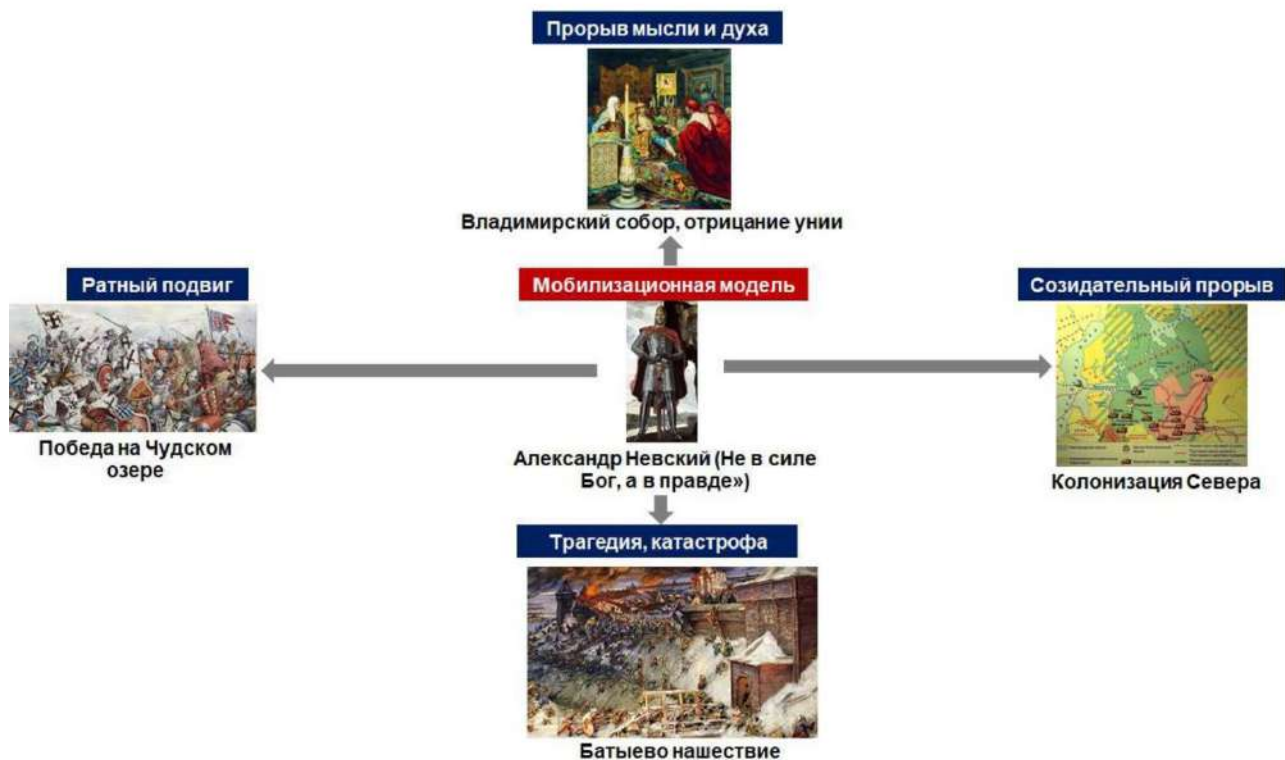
Прорыв мысли и духа

Владимирский собор, отрицание унии

Ратный подвиг

Мобилизационная модель

Созидательный прорыв

Победа на Чудском озере

Александр Невский (Не в силе Бог, а в правде»)

Колонизация Севера

Трагедия, катастрофа

Батыево нашествие